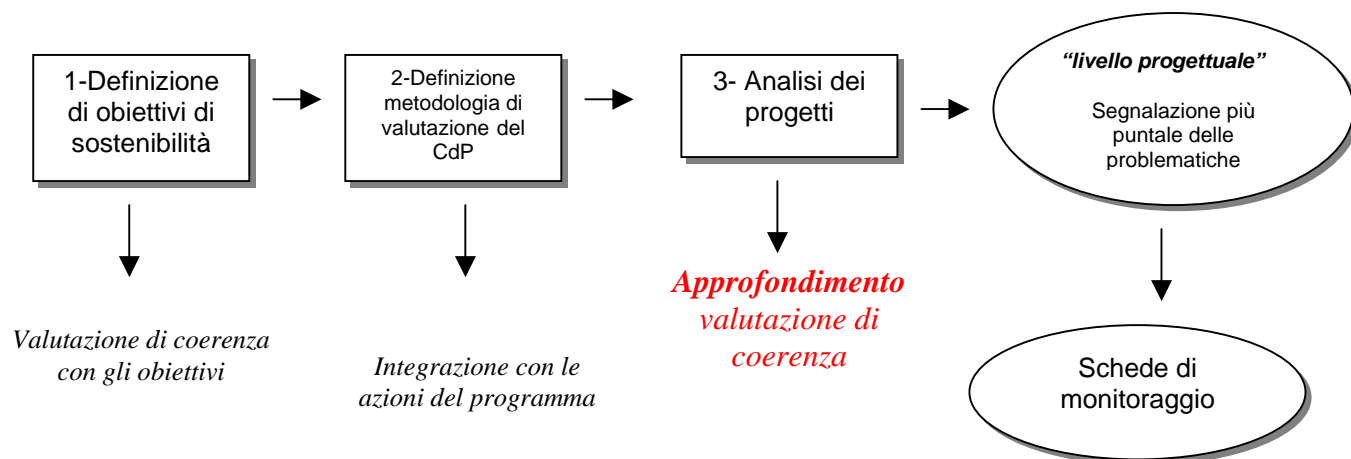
1-Definizione di obiettivi di sostenibilità

2-Definizione metodologia di valutazione del CdP

3- Analisi dei progetti

"livello progettuale"

Segnalazione più puntale delle problematiche

Valutazione di coerenza con gli obiettivi

Integrazione con le azioni del programma

Approfondimento valutazione di coerenza

Schede di monitoraggio